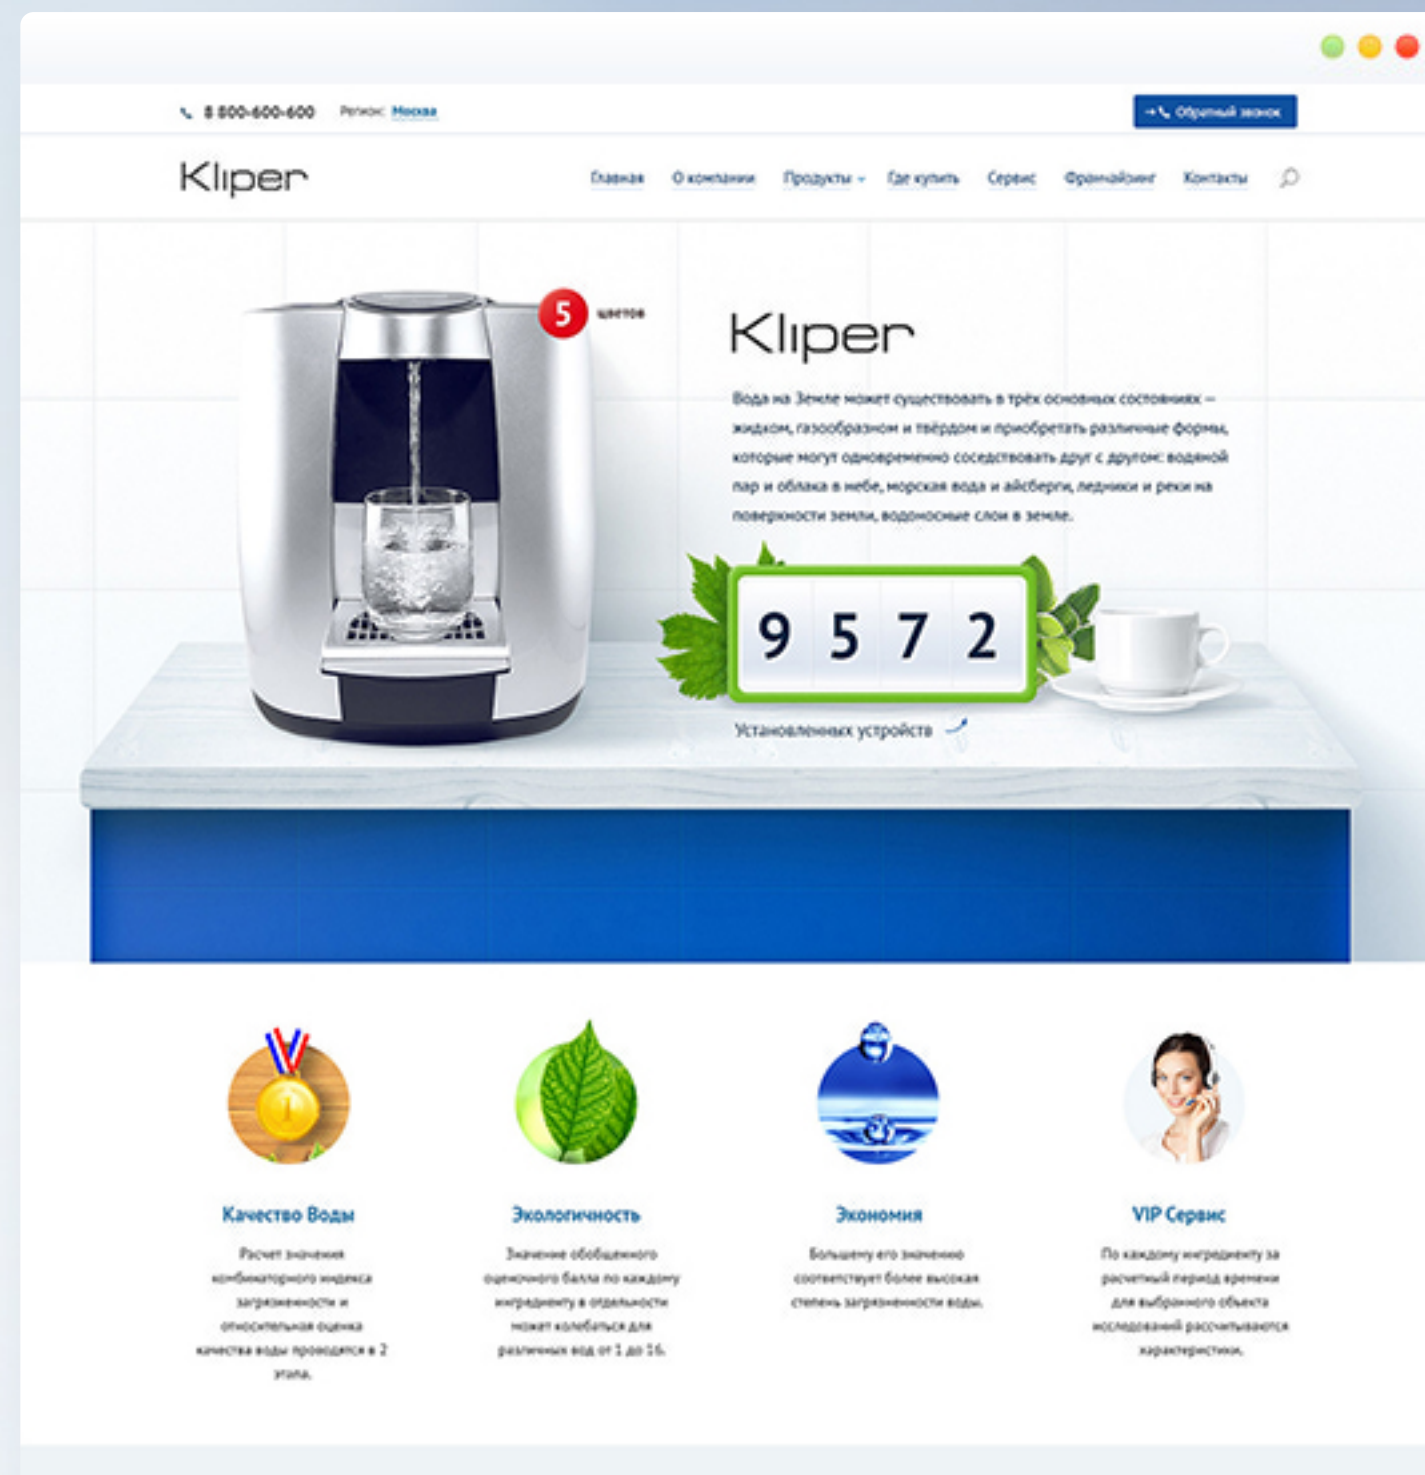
8 800-600-600 Регион: Москва

Обратный звонок

Kliper

Главная О компании Продукты Где купить Сервис Франчайзинг Контакты

5 цветов

Kliper

Вода на Земле может существовать в трёх основных состояниях – жидком, газообразном и твёрдом и приобретать различные формы, которые могут одновременно сосуществовать друг с другом: водяной пар и облака в небе, морская вода и айсберги, ледники и реки на поверхности земли, водоносные слои в земле.

9 5 7 2

Установленных устройств

Качество Воды

Расчет значения комбинаторного индекса загрязненности и относительная оценка качества воды проводится в 2 этапа.

Экологичность

Значение обобщенного оценочного балла по каждому ингредиенту в отдельности может колебаться для различных вод от 1 до 16.

Экономия

Большему его значению соответствует более высокая степень загрязненности воды.

VIP Сервис

По каждому ингредиенту за расчетный период времени для выбранного объекта исследований рассчитываются характеристики.